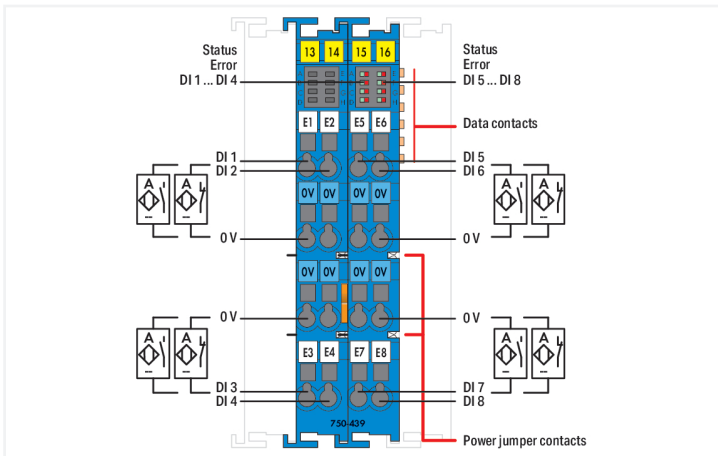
13 14 15 16

Status
Error
DI 1 ... DI 4

Status
Error
DI 5 ... DI 8

Data contacts

E1 E2 E5 E6

DI 1
DI 2

DI 5
DI 6

0V 0V 0V 0V

0 V

0 V

0V 0V 0V 0V

0 V

0 V

E3 E4 E7 E8

DI 3
DI 4

DI 7
DI 8

750-439

Power jumper contacts